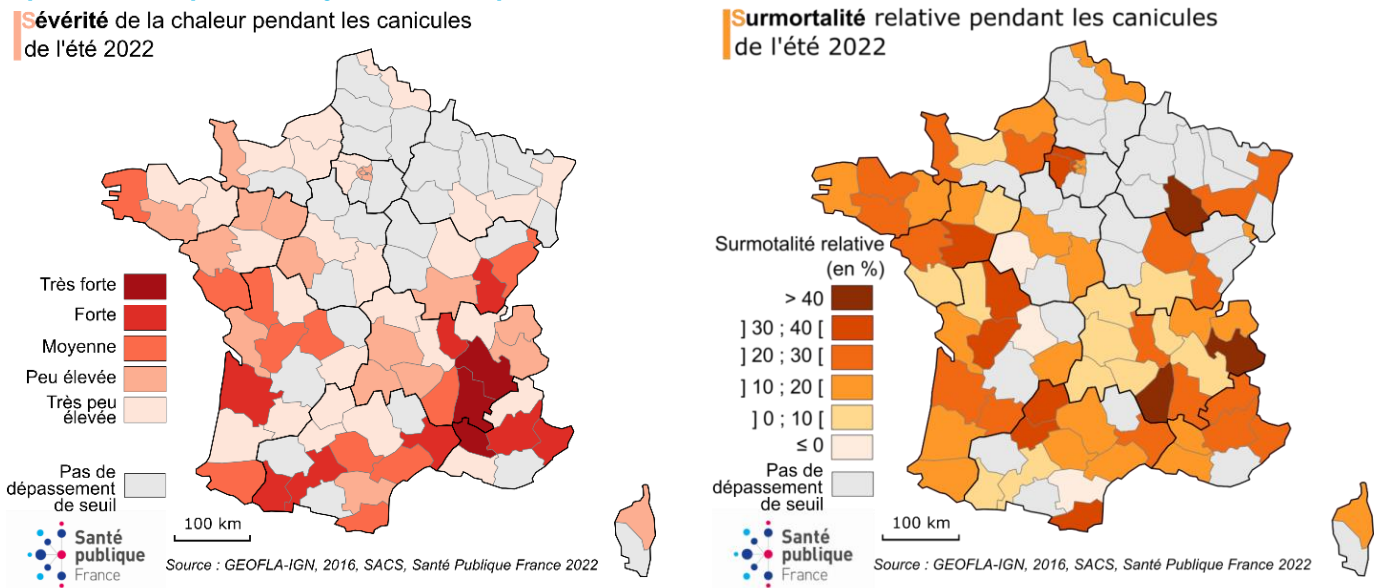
Sévérité de la chaleur pendant les canicules de l'été 2022

Très forte
Forte
Moyenne
Peu élevée
Très peu élevée

Pas de dépassement de seuil

100 km

Santé publique France

Source : GEOFLA-IGN, 2016, SACS, Santé Publique France 2022

Surmortalité relative pendant les canicules de l'été 2022

Surmotalité relative (en %)
> 40
] 30 ; 40 [
] 20 ; 30 [
] 10 ; 20 [
] 0 ; 10 [
≤ 0

Pas de dépassement de seuil

100 km

Santé publique France

Source : GEOFLA-IGN, 2016, SACS, Santé Publique France 2022